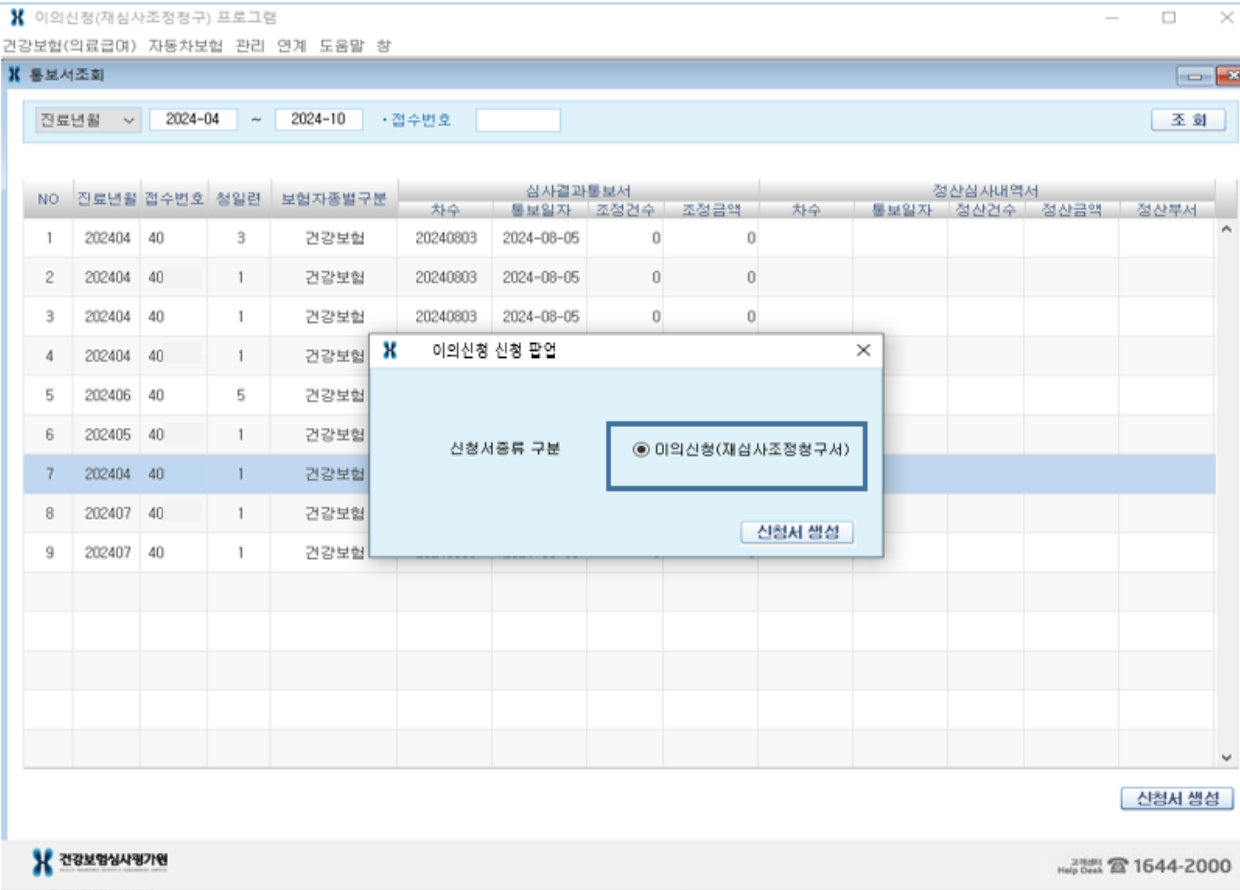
이의신청(재심사조정청구) 프로그램

건강보험(의료급여) 자동차보험 관리 연계 도움말 창

통보서조회

진료년월 2024-04 ~ 2024-10 · 접수번호

조 회

| NO | 진료년월 | 접수번호 | 청일련 | 보험자종별구분 | 심사결과통보서 차수 | 통보일자 | 조정건수 | 조정금액 | 정산심사내역서 차수 | 통보일자 | 정산건수 | 정산금액 | 정산부서 |
|---|---|---|---|---|---|---|---|---|---|---|---|---|---|
| 1 | 202404 | 40 | 3 | 건강보험 | 20240803 | 2024-08-05 | 0 | 0 | | | | | |
| 2 | 202404 | 40 | 1 | 건강보험 | 20240803 | 2024-08-05 | 0 | 0 | | | | | |
| 3 | 202404 | 40 | 1 | 건강보험 | 20240803 | 2024-08-05 | 0 | 0 | | | | | |
| 4 | 202404 | 40 | 1 | 건강보험 | | | | | | | | | |
| 5 | 202406 | 40 | 5 | 건강보험 | | | | | | | | | |
| 6 | 202405 | 40 | 1 | 건강보험 | | | | | | | | | |
| 7 | 202404 | 40 | 1 | 건강보험 | | | | | | | | | |
| 8 | 202407 | 40 | 1 | 건강보험 | | | | | | | | | |
| 9 | 202407 | 40 | 1 | 건강보험 | | | | | | | | | |

이의신청 신청 팝업

신청서종류 구분

이의신청(재심사조정청구서)

신청서 생성

신청서 생성

건강보험심사평가원

고객센터 Help Desk ☎ 1644-2000